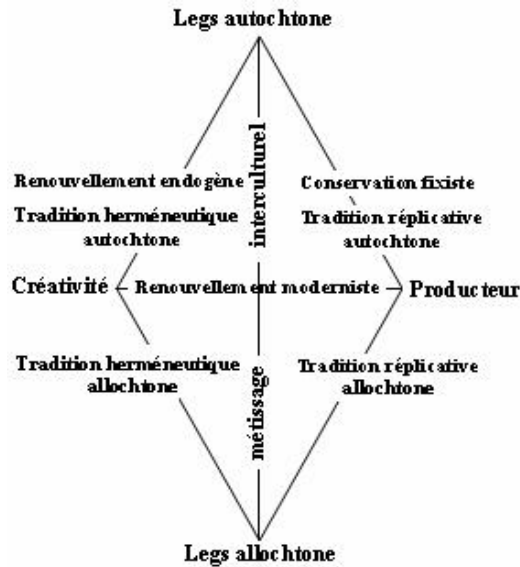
Legs autochtone

interculturel

Renouvellement endogène

Conservation fixiste

Tradition herméneutique autochtone

Tradition réplicative autochtone

Créativité

Renouvellement moderniste

Producteur

Tradition herméneutique allochtone

Tradition réplicative allochtone

métissage

Legs allochtone